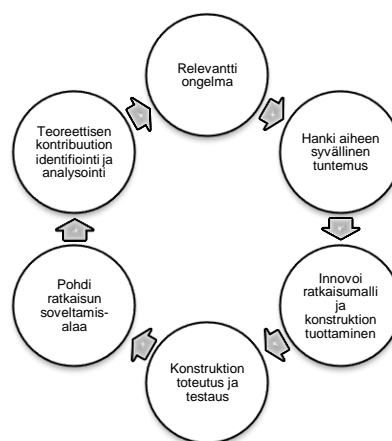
Relevantti ongelma

Hanki aiheen syvällinen tuntemus

Innovoi ratkaisumalli ja konstruktion tuottaminen

Konstruktion toteutus ja testaus

Pohdi ratkaisun soveltamisalaa

Teoreettisen kontribuution identifiointi ja analysointi